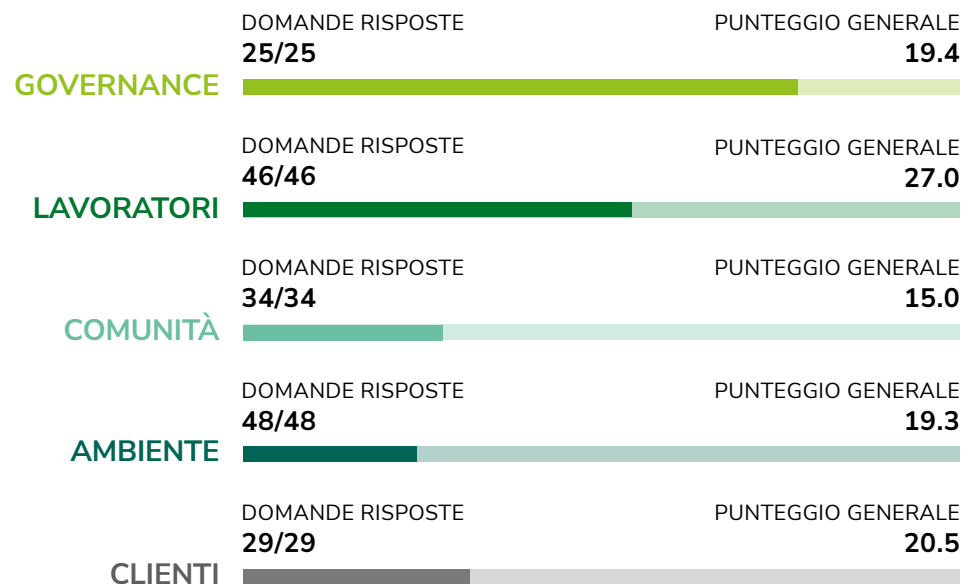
DOMANDE RISPOSTE
25/25
PUNTEGGIO GENERALE
19.4
GOVERNANCE

DOMANDE RISPOSTE
46/46
PUNTEGGIO GENERALE
27.0
LAVORATORI

DOMANDE RISPOSTE
34/34
PUNTEGGIO GENERALE
15.0
COMUNITÀ

DOMANDE RISPOSTE
48/48
PUNTEGGIO GENERALE
19.3
AMBIENTE

DOMANDE RISPOSTE
29/29
PUNTEGGIO GENERALE
20.5
CLIENTI